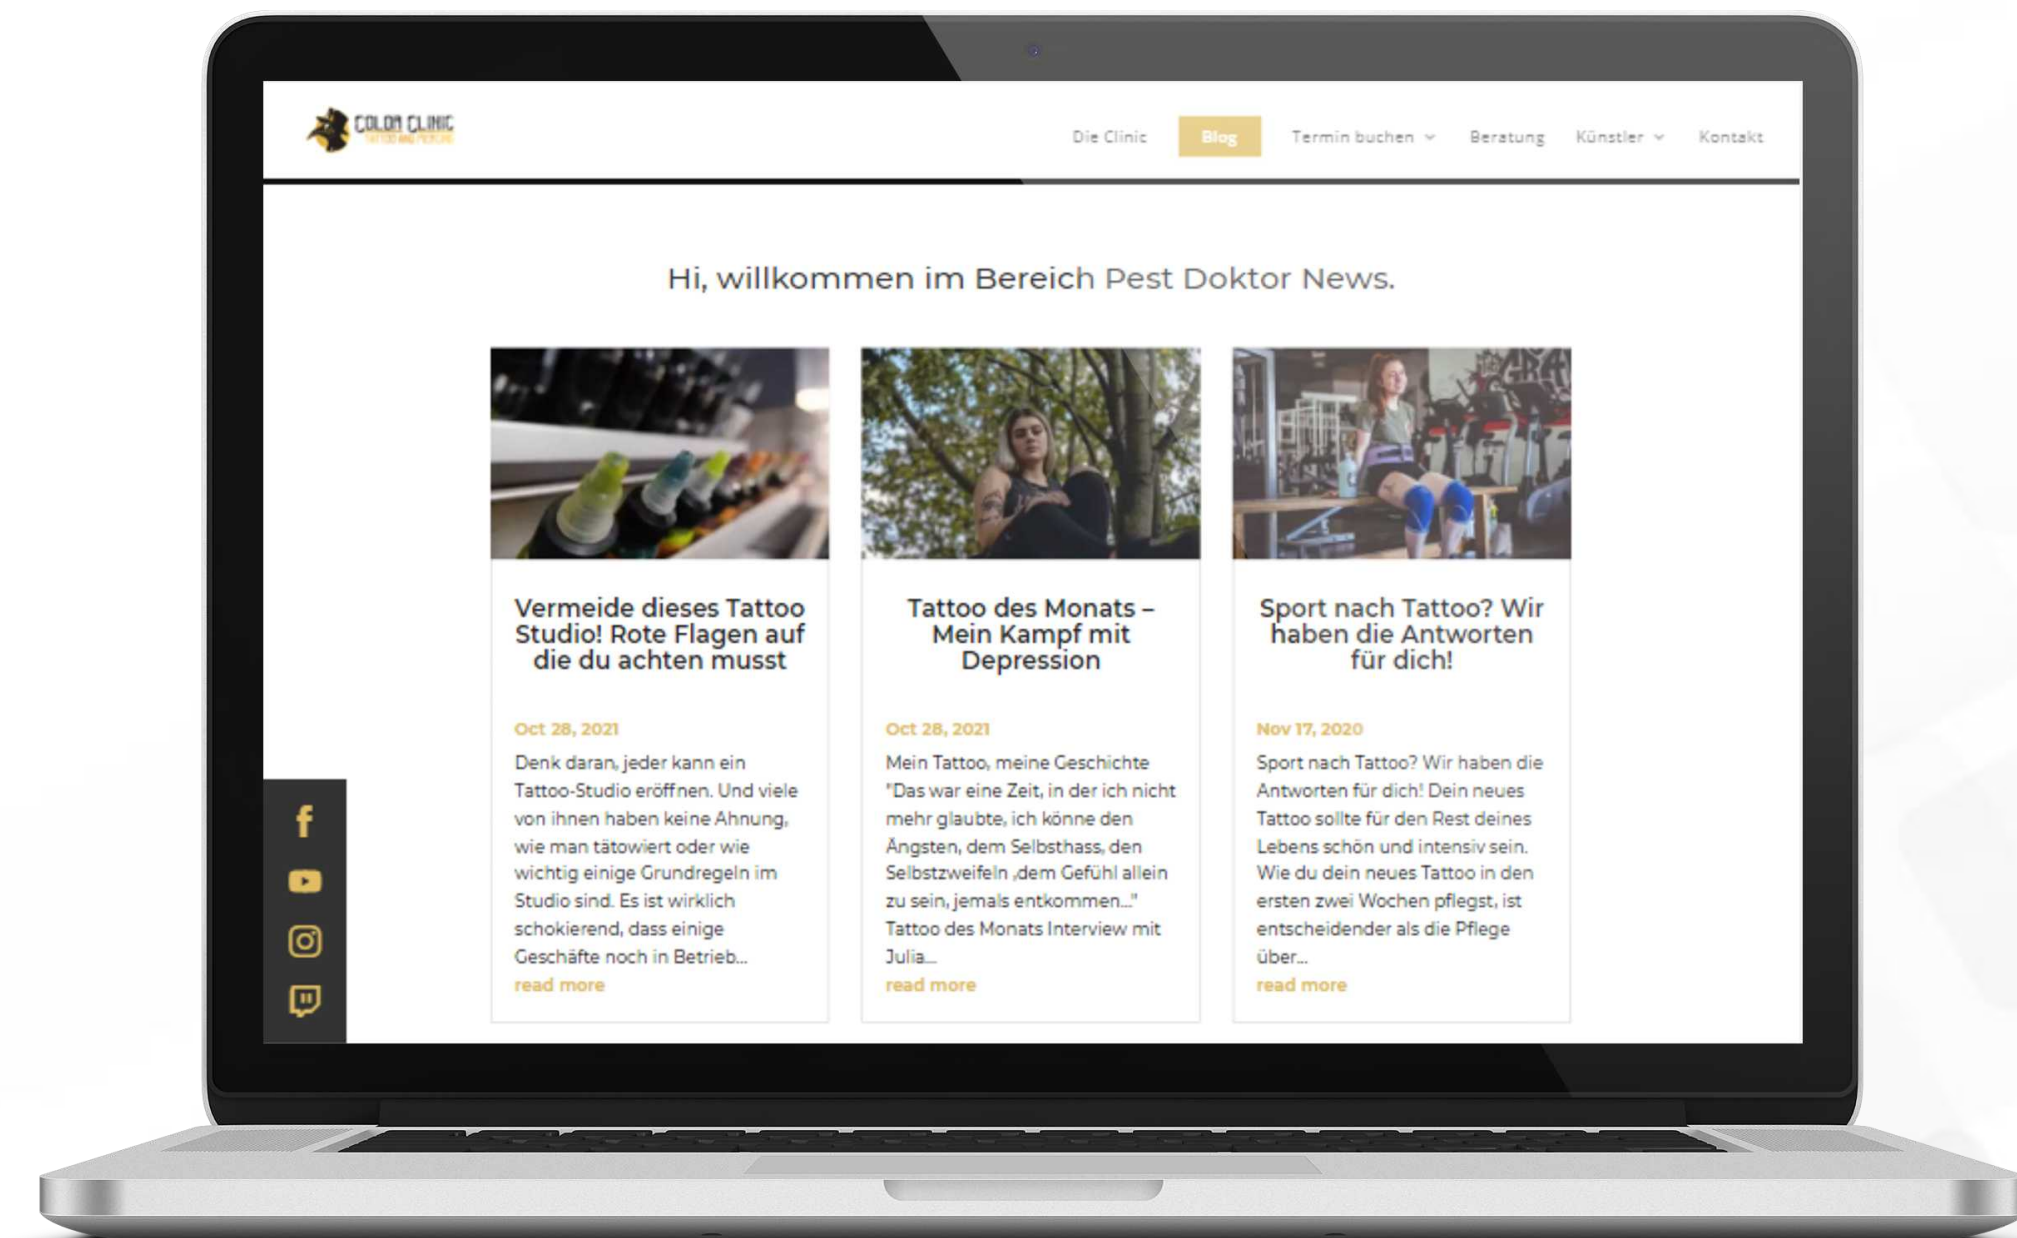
COLOR CLINIC
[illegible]

Die Clinic | Blog | Termin buchen | Beratung | Künstler | Kontakt

Hi, willkommen im Bereich Pest Doktor News.

Vermeide dieses Tattoo Studio! Rote Flagen auf die du achten musst

Oct 28, 2021

Denk daran, jeder kann ein Tattoo-Studio eröffnen. Und viele von ihnen haben keine Ahnung, wie man tätowiert oder wie wichtig einige Grundregeln im Studio sind. Es ist wirklich schokierend, dass einige Geschäfte noch in Betrieb...

read more

Tattoo des Monats – Mein Kampf mit Depression

Oct 28, 2021

Mein Tattoo, meine Geschichte "Das war eine Zeit, in der ich nicht mehr glaubte, ich könne den Ängsten, dem Selbsthass, den Selbstzweifeln ‚dem Gefühl allein zu sein, jemals entkommen..." Tattoo des Monats Interview mit Julia...

read more

Sport nach Tattoo? Wir haben die Antworten für dich!

Nov 17, 2020

Sport nach Tattoo? Wir haben die Antworten für dich! Dein neues Tattoo sollte für den Rest deines Lebens schön und intensiv sein. Wie du dein neues Tattoo in den ersten zwei Wochen pflegst, ist entscheidender als die Pflege über...

read more